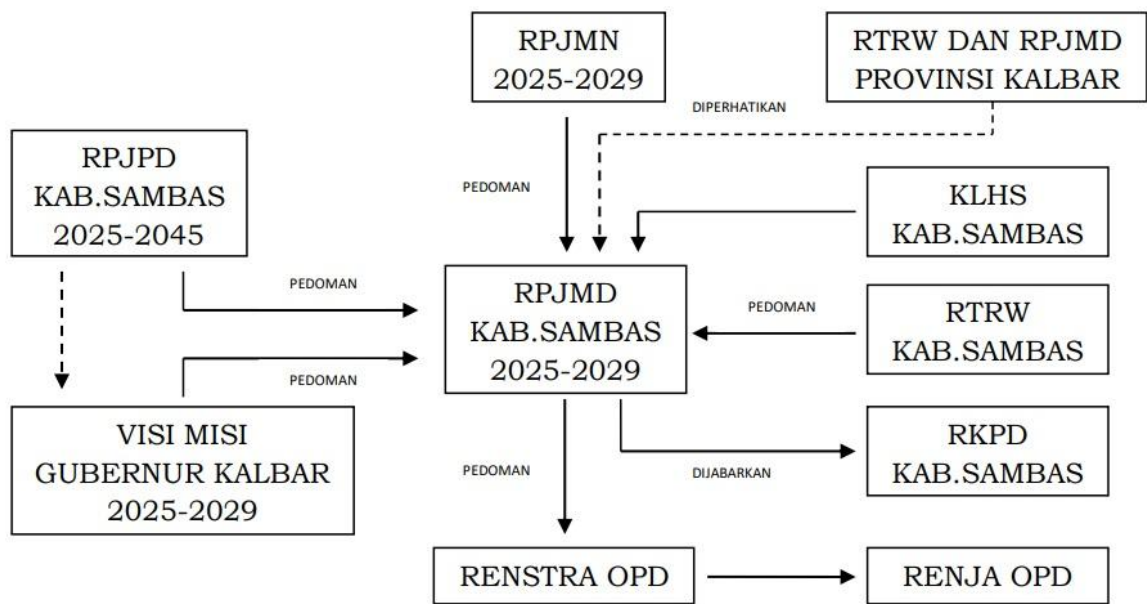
RPJMN
2025-2029

RTRW DAN RPJMD
PROVINSI KALBAR

DIPERHATIKAN

RPJPD
KAB.SAMBAS
2025-2045

PEDOMAN

KLHS
KAB.SAMBAS

PEDOMAN

RPJMD
KAB.SAMBAS
2025-2029

PEDOMAN

RTRW
KAB.SAMBAS

PEDOMAN

VISI MISI
GUBERNUR KALBAR
2025-2029

PEDOMAN

DIJABARKAN

RKPD
KAB.SAMBAS

RENSTRA OPD

RENJA OPD